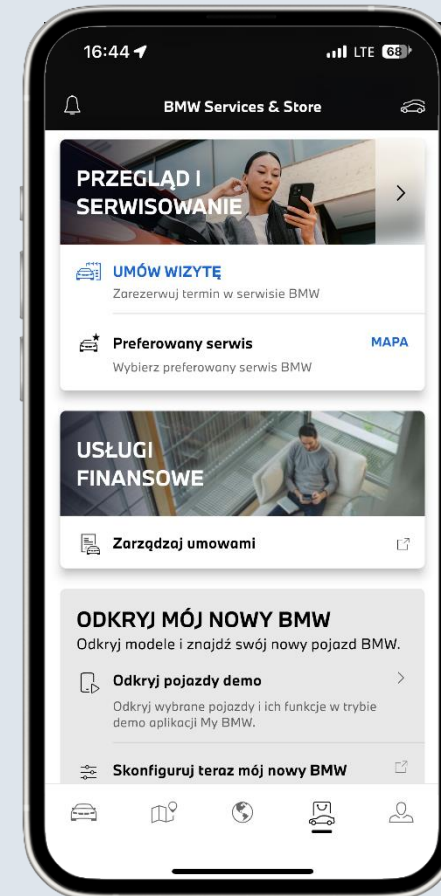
16:44

LTE 68

BMW Services & Store

PRZEGLĄD I SERWISOWANIE

UMÓW WIZYTĘ
Zarezerwuj termin w serwisie BMW

Preferowany serwis
MAPA
Wybierz preferowany serwis BMW

USŁUGI FINANSOWE

Zarządzaj umowami

ODKRYJ MÓJ NOWY BMW
Odkryj modele i znajdź swój nowy pojazd BMW.

Odkryj pojazdy demo
Odkryj wybrane pojazdy i ich funkcje w trybie demo aplikacji My BMW.

Skonfiguruj teraz mój nowy BMW